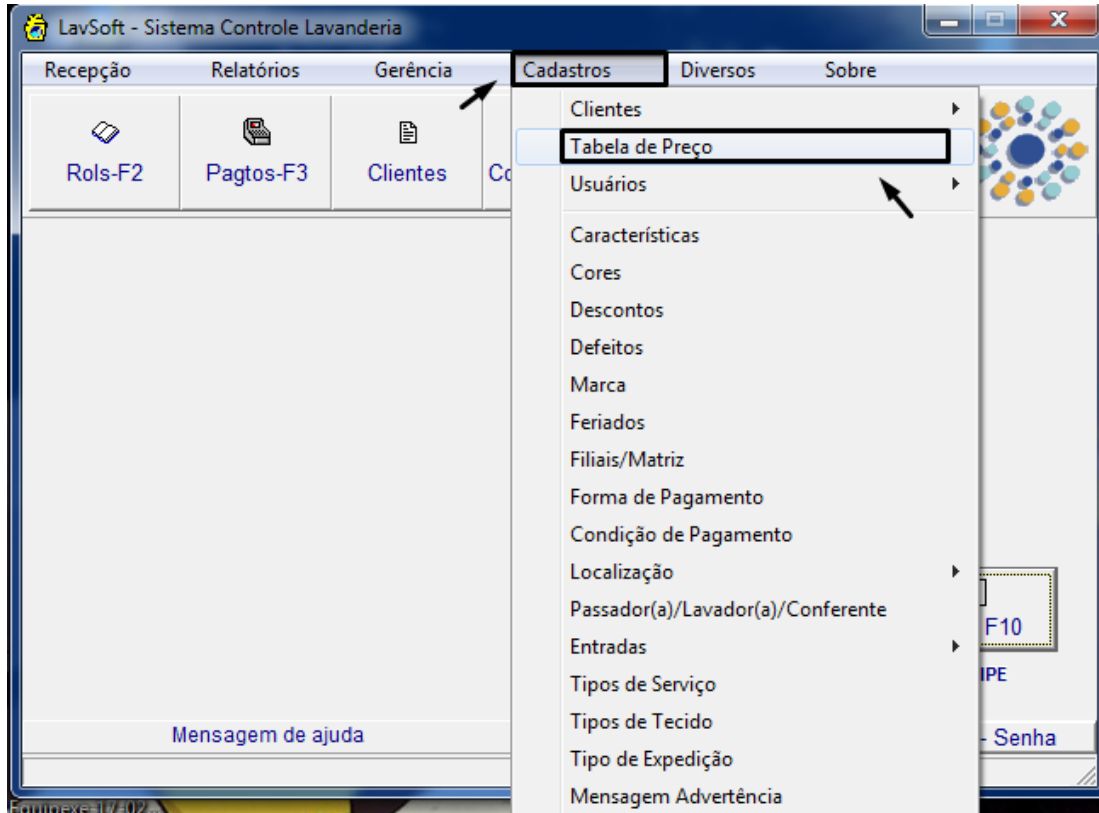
LavSoft - Sistema Controle Lavanderia

Recepção Relatórios Gerência Cadastros Diversos Sobre

Rols-F2 Pagtos-F3 Clientes Co

Clientes
Tabela de Preço
Usuários
Características
Cores
Descontos
Defeitos
Marca
Feriados
Filiais/Matriz
Forma de Pagamento
Condição de Pagamento
Localização
Passador(a)/Lavador(a)/Conferente
Entradas
Tipos de Serviço
Tipos de Tecido
Tipo de Expedição
Mensagem Advertência

F10
IPE

Mensagem de ajuda

- Senha

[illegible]